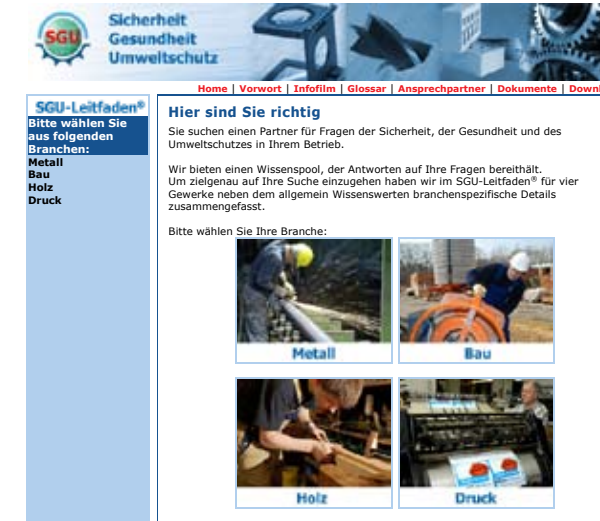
SGU
Sicherheit
Gesundheit
Umweltschutz

Home | Vorwort | Infofilm | Glossar | Ansprechpartner | Dokumente | Downl

SGU-Leitfaden®
Bitte wählen Sie aus folgenden Branchen:
Metall
Bau
Holz
Druck

Hier sind Sie richtig

Sie suchen einen Partner für Fragen der Sicherheit, der Gesundheit und des Umweltschutzes in Ihrem Betrieb.

Wir bieten einen Wissenspool, der Antworten auf Ihre Fragen bereithält. Um zielgenau auf Ihre Suche einzugehen haben wir im SGU-Leitfaden® für vier Gewerke neben dem allgemein Wissenswerten branchenspezifische Details zusammengefasst.

Bitte wählen Sie Ihre Branche:

Metall
Bau
Holz
Druck